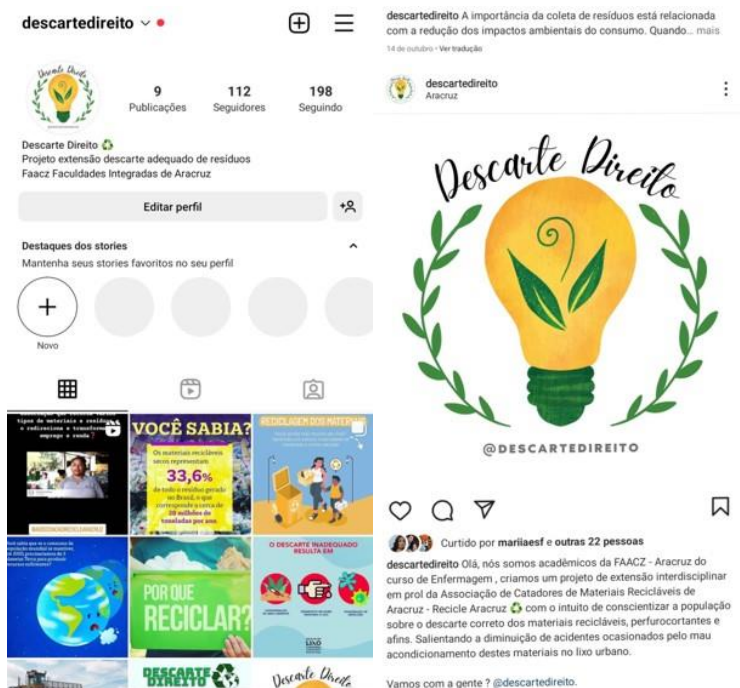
descartedireito ∨

9 Publicações
112 Seguidores
198 Seguindo

Descarte Direito ♻
Projeto extensão descarte adequado de resíduos
Faacz Faculdades Integradas de Aracruz

Editar perfil

Destaques dos stories
Mantenha seus stories favoritos no seu perfil

Novo

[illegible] tipos de materiais e resíduos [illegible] reciclagem e transformação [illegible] emprego e renda?

VOCÊ SABIA?
Os materiais recicláveis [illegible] representam 33,6% de todo o resíduo gerado no Brasil, o que corresponde a cerca de 28 milhões de toneladas por ano.

RECICLAGEM DOS MATERIAIS

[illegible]

POR QUE RECICLAR?

O DESCARTE INADEQUADO RESULTA EM

DESCARTE DIREITO

Descarte Direito

descartedireito A importância da coleta de resíduos está relacionada com a redução dos impactos ambientais do consumo. Quando... mais
14 de outubro · Ver tradução

descartedireito
Aracruz

Descarte Direito

@DESCARTEDIREITO

Curtido por mariiaesf e outras 22 pessoas
descartedireito Olá, nós somos acadêmicos da FAACZ - Aracruz do curso de Enfermagem , criamos um projeto de extensão interdisciplinar em prol da Associação de Catadores de Materiais Recicláveis de Aracruz - Recicle Aracruz ♻ com o intuito de conscientizar a população sobre o descarte correto dos materiais recicláveis, perfurocortantes e afins. Salientando a diminuição de acidentes ocasionados pelo mau acondicionamento destes materiais no lixo urbano.

Vamos com a gente ? @descartedireito.